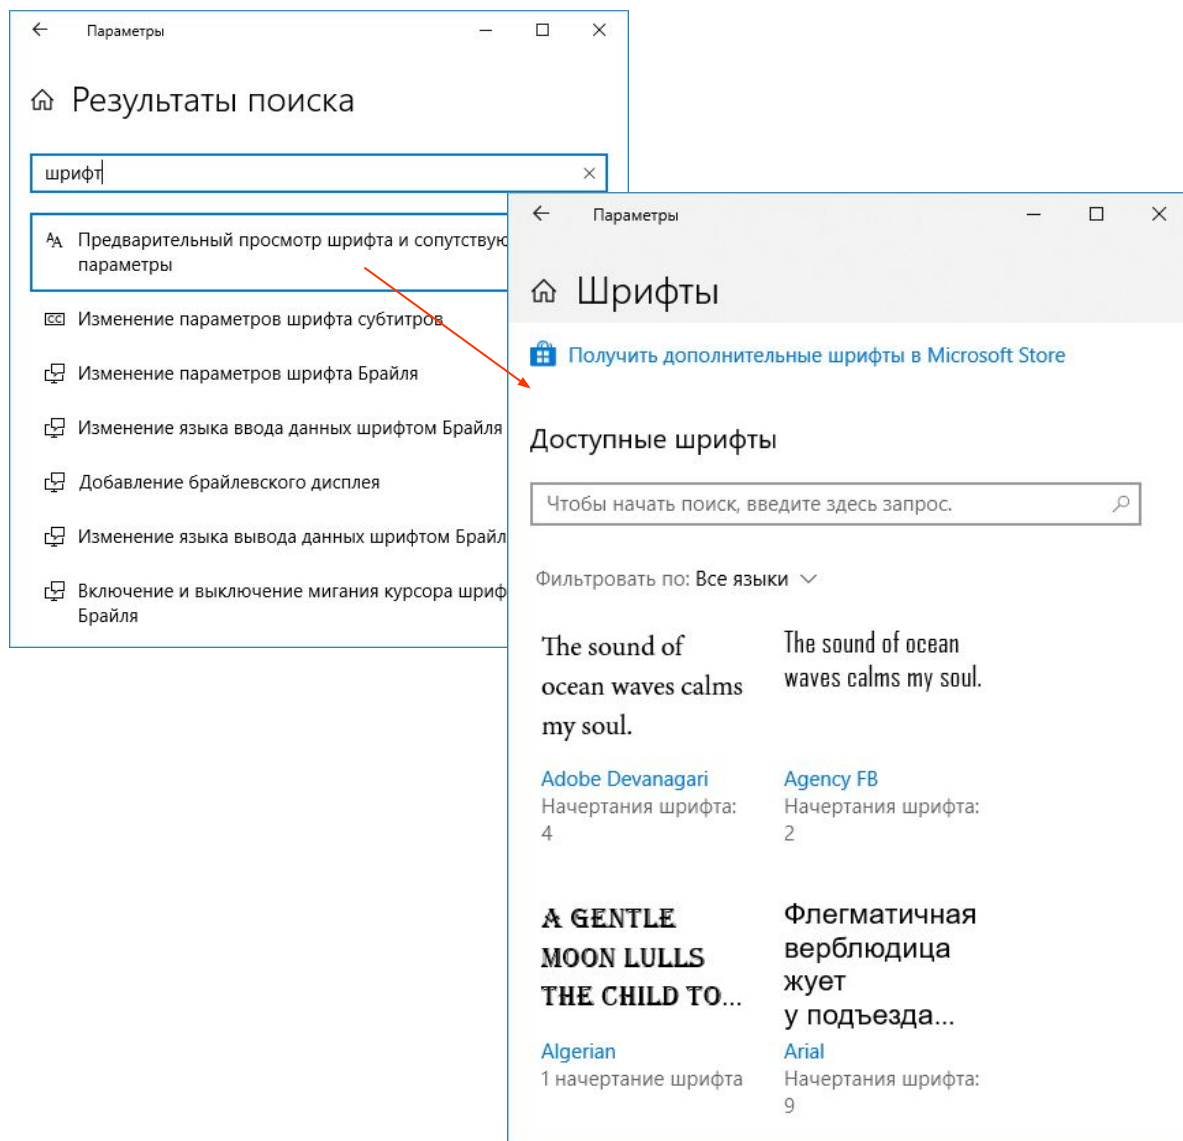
Параметры

Результаты поиска

шрифт

Предварительный просмотр шрифта и сопутствую параметры

Изменение параметров шрифта субтитров

Изменение параметров шрифта Брайля

Изменение языка ввода данных шрифтом Брайля

Добавление брайлевского дисплея

Изменение языка вывода данных шрифтом Брайл

Включение и выключение мигания курсора шриф Брайля

Параметры

Шрифты

Получить дополнительные шрифты в Microsoft Store

Доступные шрифты

Чтобы начать поиск, введите здесь запрос.

Фильтровать по: Все языки

The sound of ocean waves calms my soul.

Adobe Devanagari
Начертания шрифта: 4

The sound of ocean waves calms my soul.

Agency FB
Начертания шрифта: 2

A GENTLE MOON LULLS THE CHILD TO...

Algerian
1 начертание шрифта

Флегматичная верблюдица жует у подъезда...

Arial
Начертания шрифта: 9